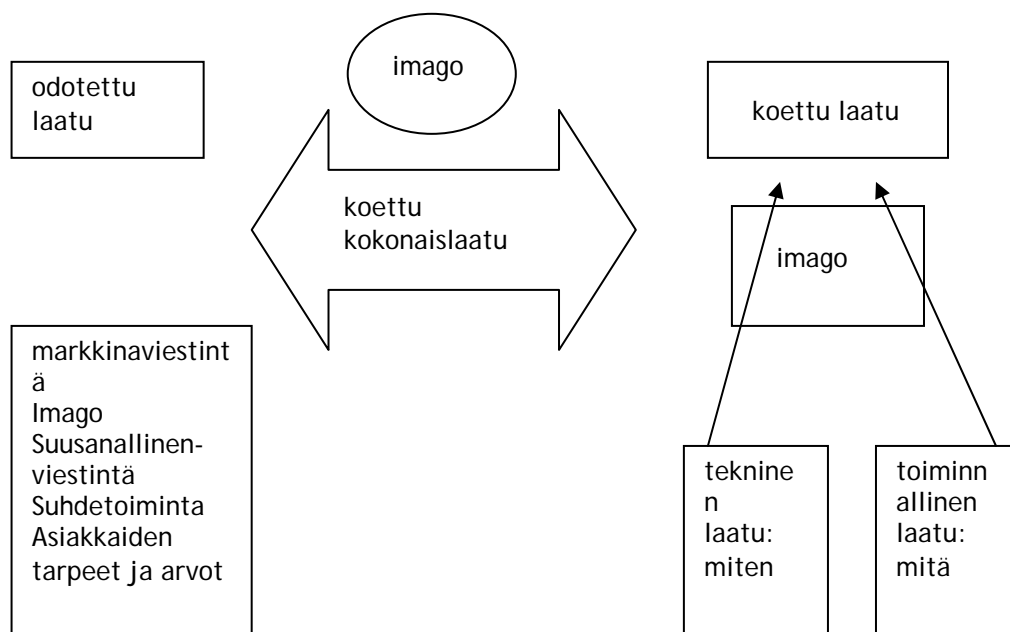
odotettu laatu

imago

koettu kokonaislaatu

koettu laatu

imago

markkinaviestintä
Imago
Suusanallinen-viestintä
Suhdetoiminta
Asiakkaiden tarpeet ja arvot

tekninen laatu: miten

toiminnallinen laatu: mitä